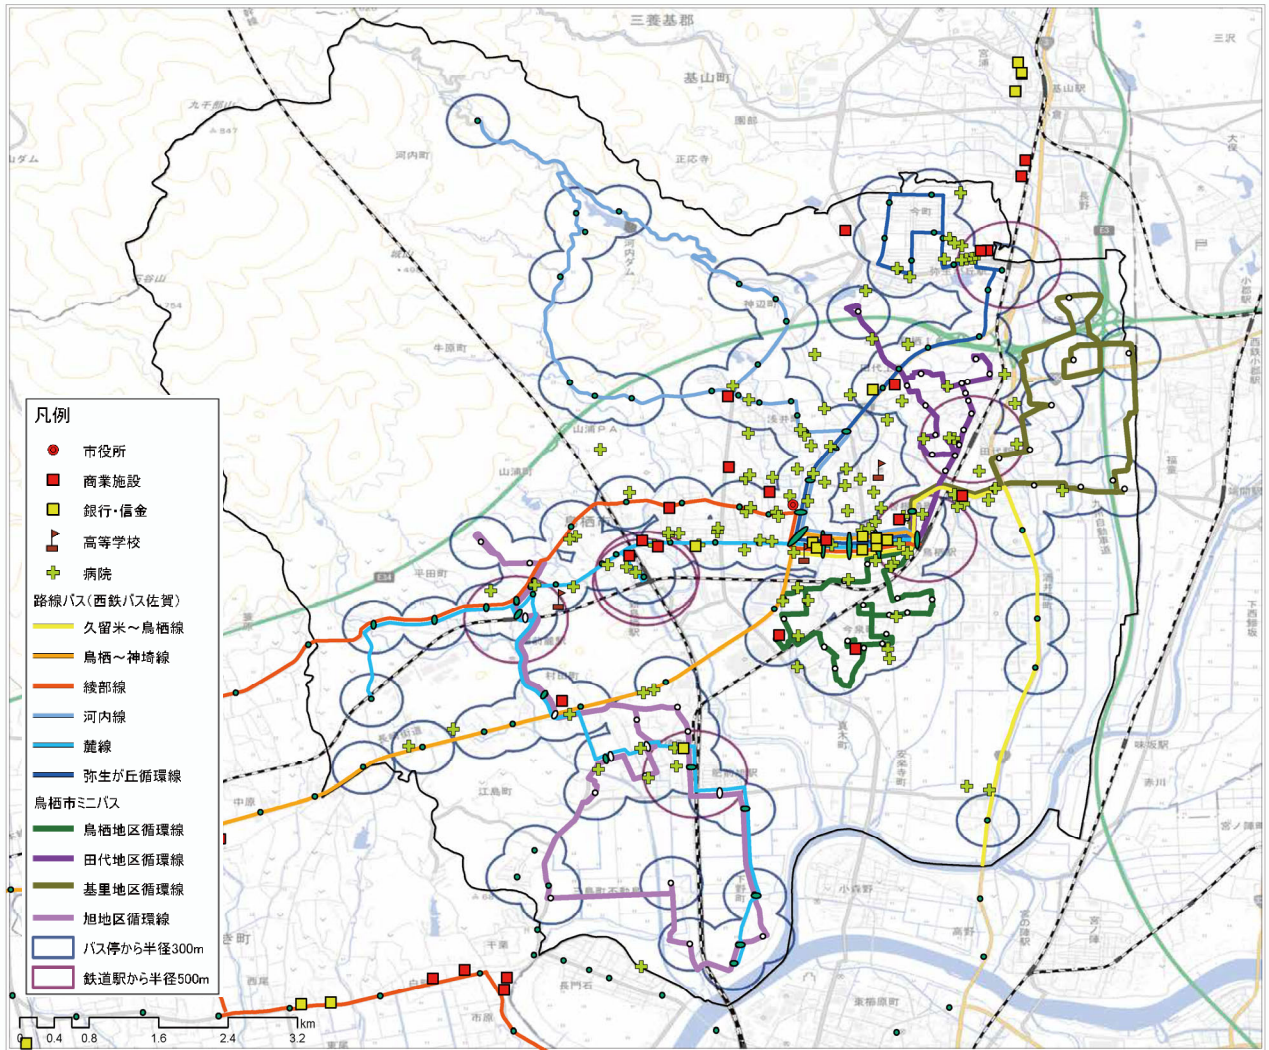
三養基郡
基山町
三沢
基山駅
河内町
正応寺
今町
神辺町
牛原町
山浦PA
山浦町
鳥栖IC
平田町
田代
鳥栖駅
今泉町
村田町
江島町
真木町
安楽寺町
味坂駅
赤川
中原
宮ノ陣
小森野
宮の陣駅
高野
千栗
長門石
東櫛原町
市原
0 0.4 0.8 1.6 2.4 3.2 km

凡例
市役所
商業施設
銀行・信金
高等学校
病院
路線バス(西鉄バス佐賀)
久留米～鳥栖線
鳥栖～神埼線
綾部線
河内線
麓線
弥生が丘循環線
鳥栖市ミニバス
鳥栖地区循環線
田代地区循環線
基里地区循環線
旭地区循環線
バス停から半径300m
鉄道駅から半径500m